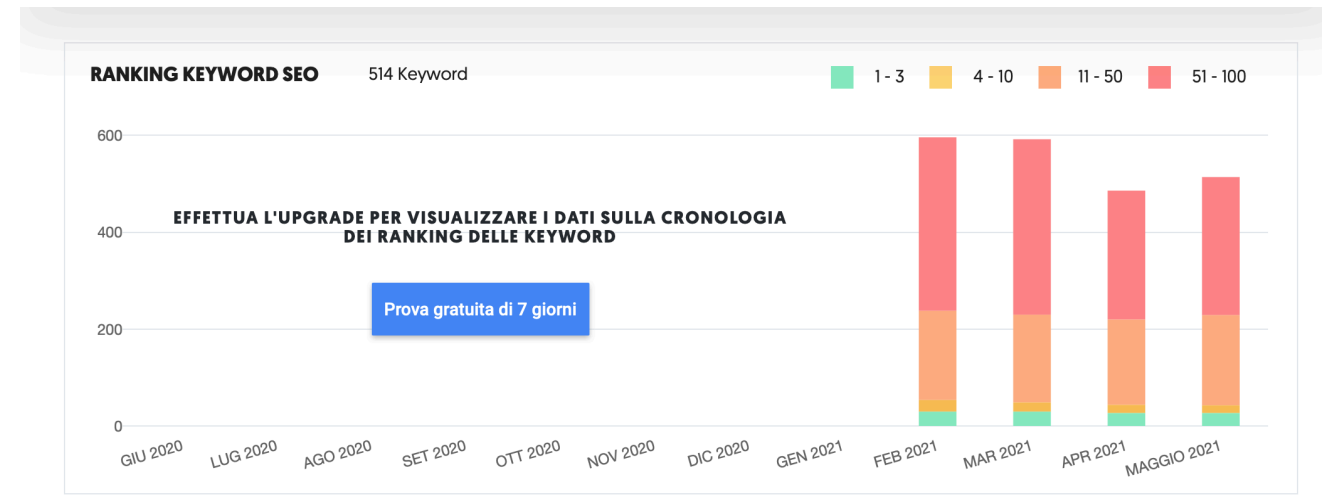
RANKING KEYWORD SEO 514 Keyword

1 - 3 4 - 10 11 - 50 51 - 100

600
400
200
0

EFFETTUA L'UPGRADE PER VISUALIZZARE I DATI SULLA CRONOLOGIA DEI RANKING DELLE KEYWORD

Prova gratuita di 7 giorni

GIU 2020 LUG 2020 AGO 2020 SET 2020 OTT 2020 NOV 2020 DIC 2020 GEN 2021 FEB 2021 MAR 2021 APR 2021 MAGGIO 2021